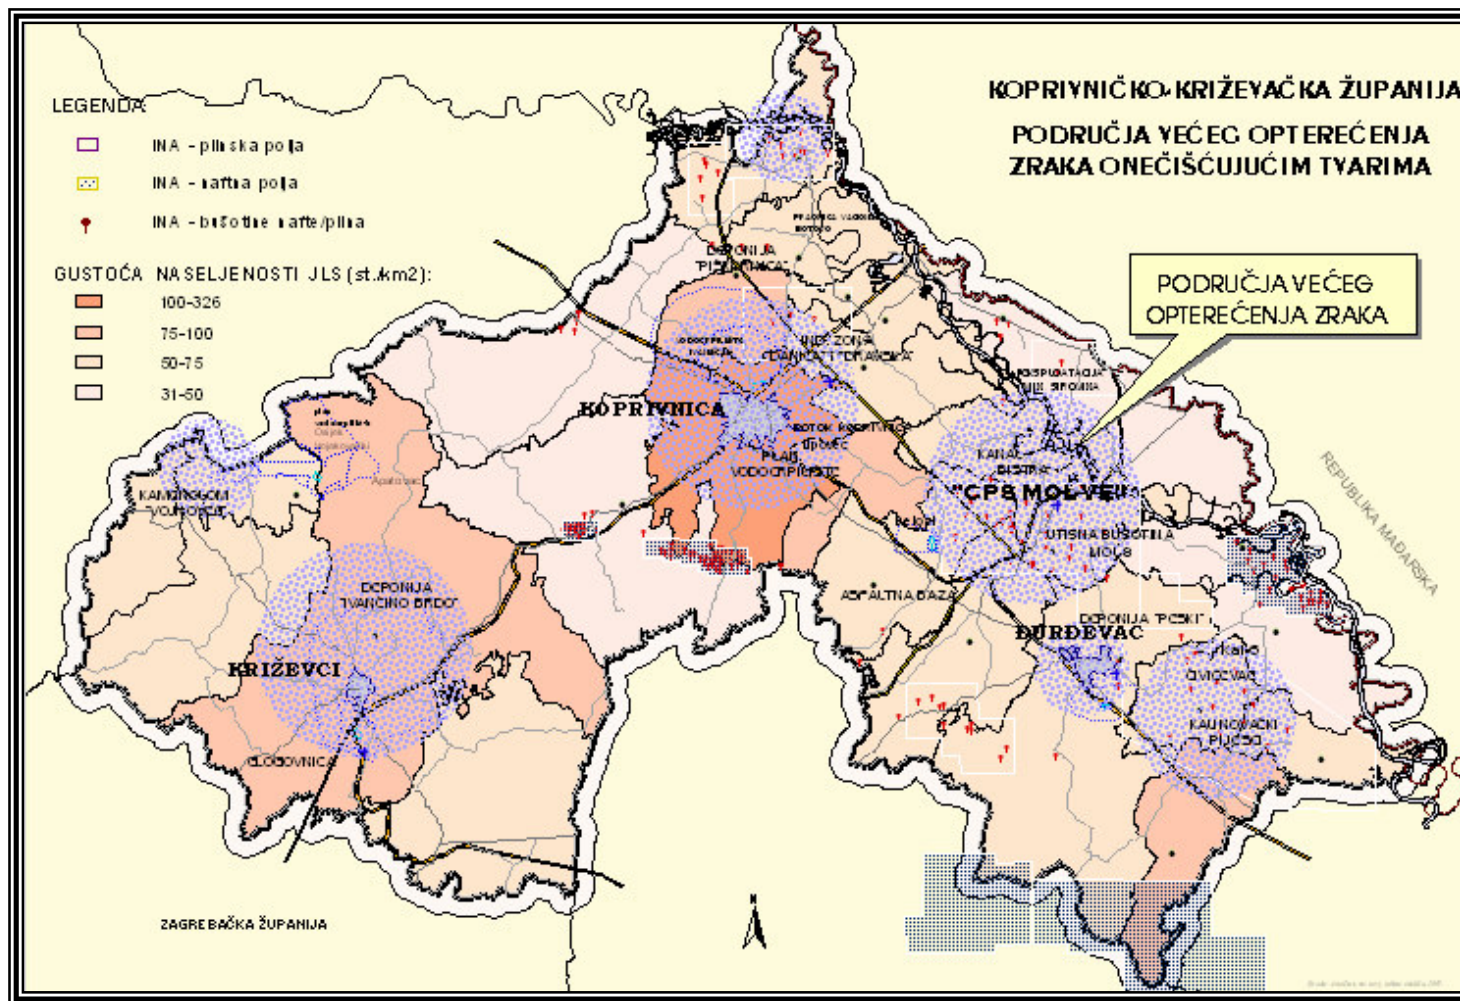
KOPRIVNIČKO-KRIŽEVAČKA ŽUPANIJA

PODRUČJA VEĆEG OPTEREĆENJA ZRAKA ONEČIŠĆUJUĆIM TVARIMA

LEGENDA

INA - plinska polja

INA - naftna polja

INA - bušotine nafte/plina

GUSTOĆA NASELJENOSTI JLS (st./km2):

100-326

75-100

50-75

31-50

PODRUČJA VEĆEG OPTEREĆENJA ZRAKA

DEPONIJA "PIŠKORNICA"

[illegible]

KOPRIVNICA

INDUSTRIJSKA ZONA "DANICA" "PODRAVKA"

EKSPLOATACIJA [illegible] ŠLJUNKA

KANAL DIŠTRIA

"CPS MOLVE"

UTISNA BUŠOTINA MOLVE

PLAŽ VODOCRPILIŠTE

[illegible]

KAMENOLOM VOJNOVEC

DEPONIJA "IVANČINO BRDO"

KRIŽEVCI

GLOGOVNICA

ASFALTNA BAZA

DEPONIJA "PESKI"

ĐURĐEVAC

KALINOVAČKI PIJESCI

REPUBLIKA MAĐARSKA

ZAGREBAČKA ŽUPANIJA